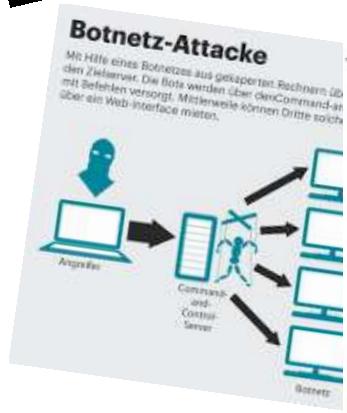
Botnetz-Attacke

Mit Hilfe eines Botnetzes aus gekaperten Rechnern üb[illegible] den Zielserver. Die Bots werden über denCommand-an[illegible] mit Befehlen versorgt. Mittlerweile können Dritte solche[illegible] über ein Web-interface mieten.

Angreifer

Command-and-Control-Server

Botnetz